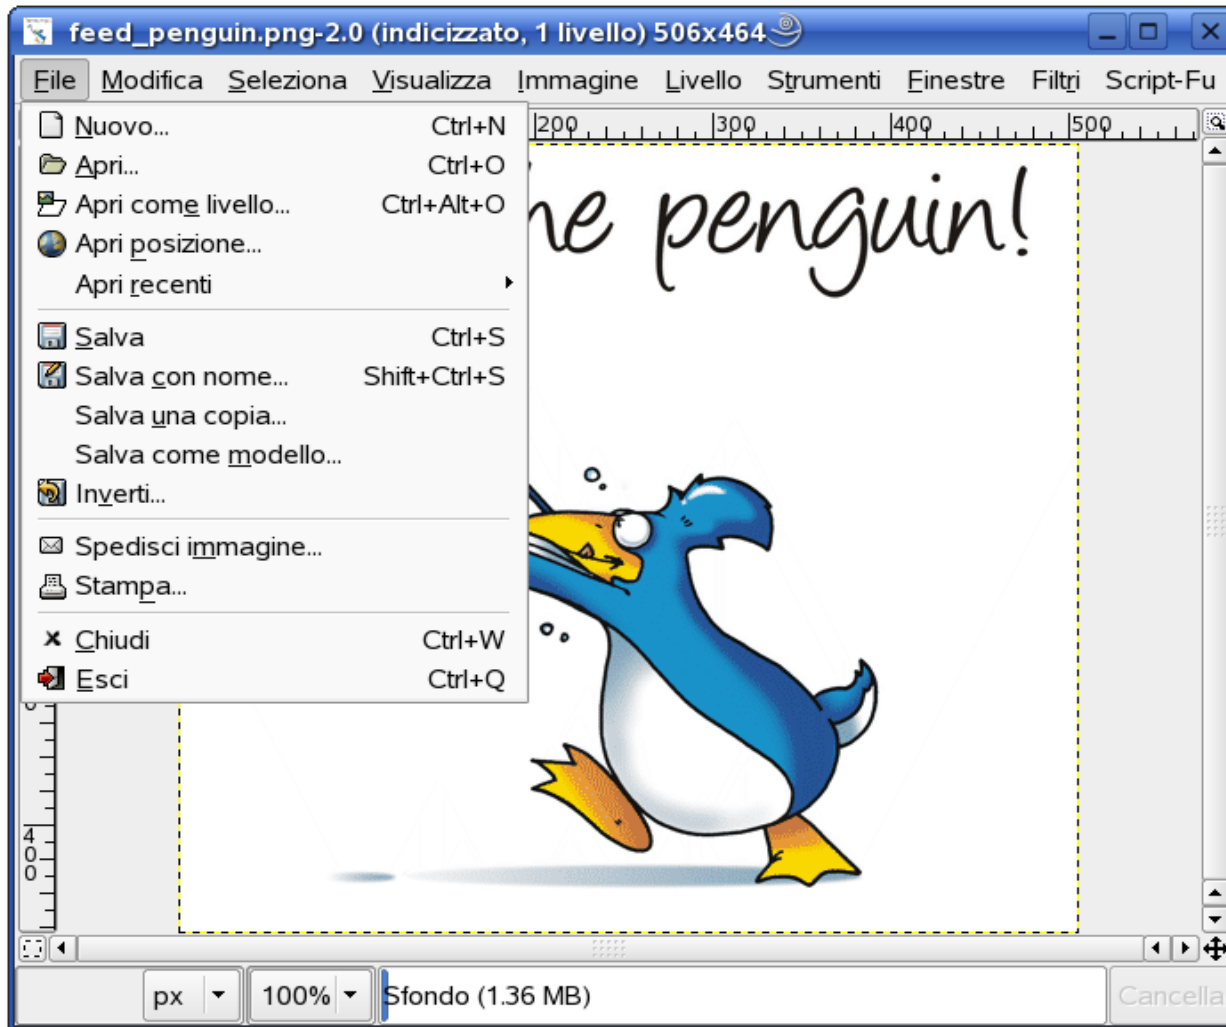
feed_penguin.png-2.0 (indicizzato, 1 livello) 506x464

File Modifica Seleziona Visualizza Immagine Livello Strumenti Finestre Filtri Script-Fu

Nuovo... Ctrl+N
Apri... Ctrl+O
Apri come livello... Ctrl+Alt+O
Apri posizione...
Apri recenti

Salva Ctrl+S
Salva con nome... Shift+Ctrl+S
Salva una copia...
Salva come modello...
Inverti...

Spedisci immagine...
Stampa...

Chiudi Ctrl+W
Esci Ctrl+Q

200 300 400 500

ne penguin!

400

px 100% Sfondo (1.36 MB) Cancella